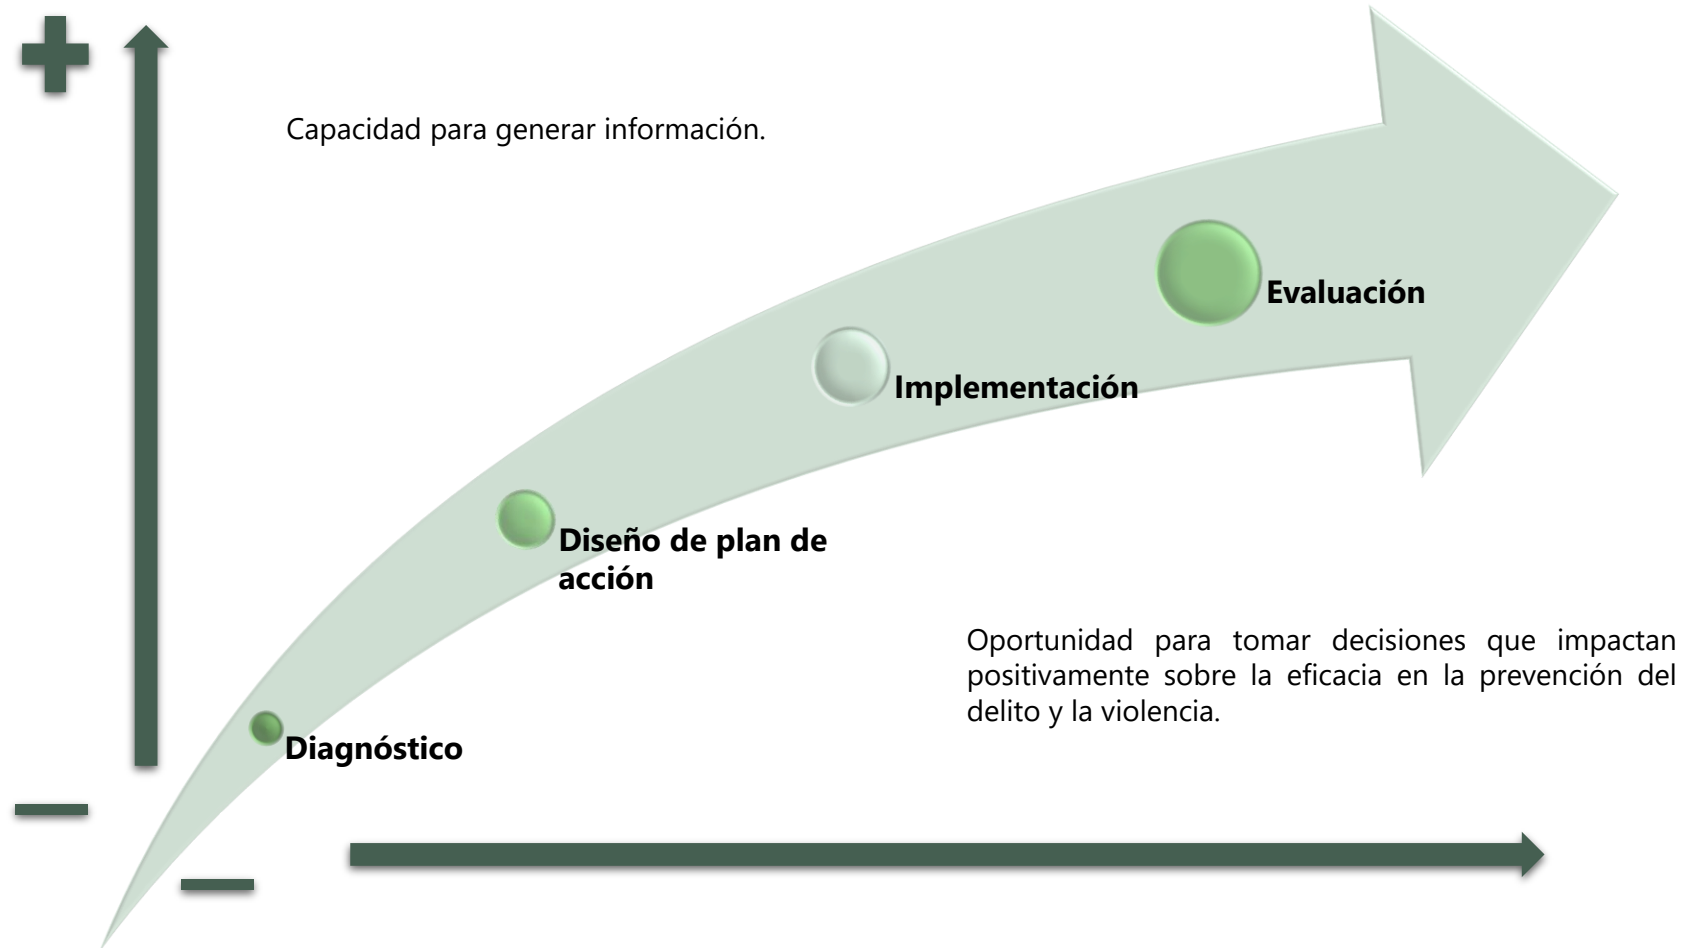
+

Capacidad para generar información.

Evaluación

Implementación

Diseño de plan de acción

Oportunidad para tomar decisiones que impactan positivamente sobre la eficacia en la prevención del delito y la violencia.

Diagnóstico

—

—